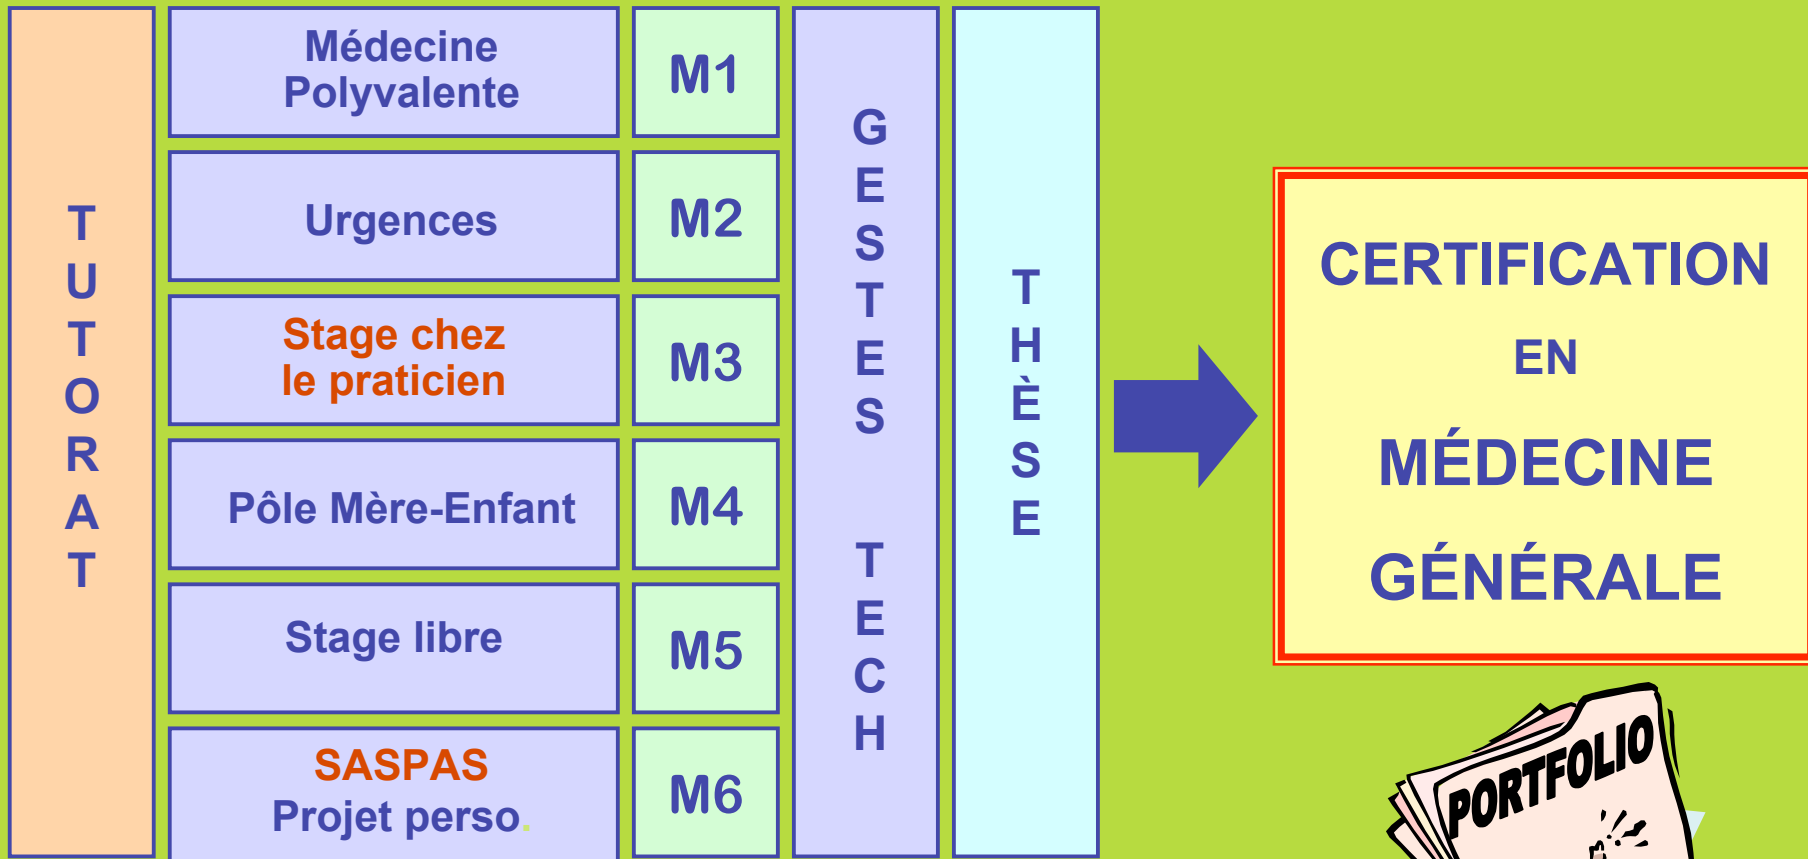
TUTORAT

Médecine Polyvalente

M1

Urgences

M2

Stage chez le praticien

M3

Pôle Mère-Enfant

M4

Stage libre

M5

SASPAS
Projet perso.

M6

GESTES TECH

THÈSE

CERTIFICATION
EN
MÉDECINE
GÉNÉRALE

PORTFOLIO